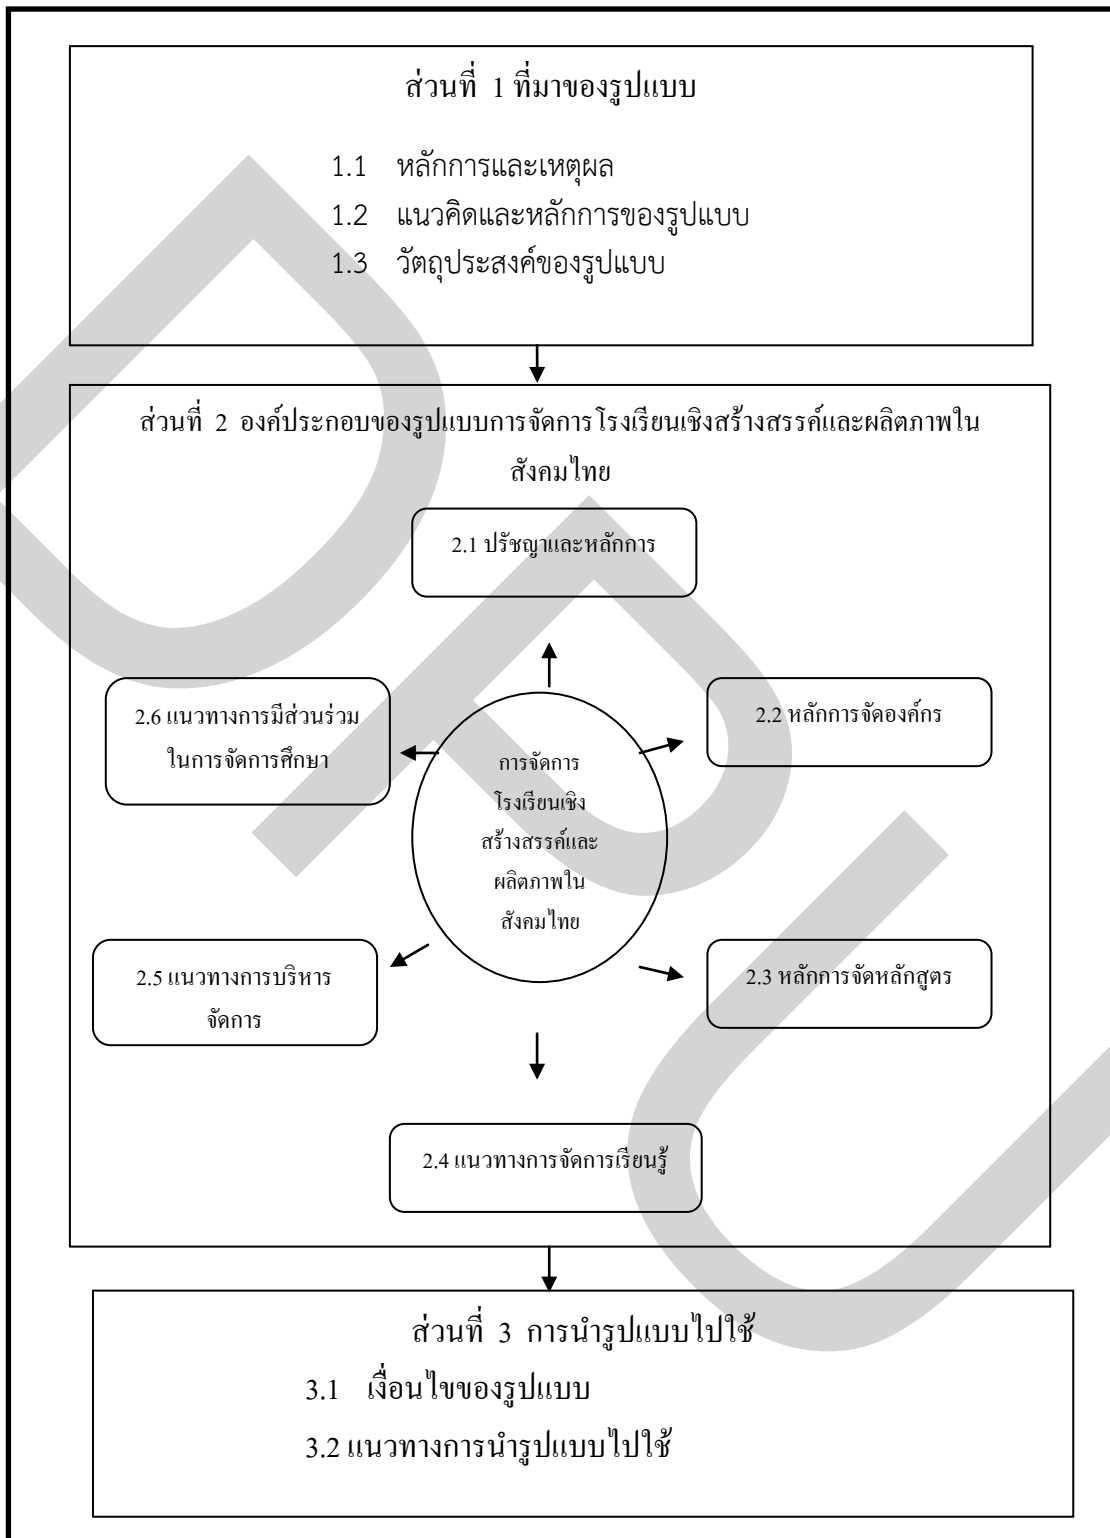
ส่วนที่ 1 ที่มาของรูปแบบ

1.1 หลักการและเหตุผล

1.2 แนวคิดและหลักการของรูปแบบ

1.3 วัตถุประสงค์ของรูปแบบ

ส่วนที่ 2 องค์ประกอบของรูปแบบการจัดการโรงเรียนเชิงสร้างสรรค์และผลิตภาพในสังคมไทย

2.1 ปรัชญาและหลักการ

2.6 แนวทางการมีส่วนร่วมในการจัดการศึกษา

การจัดการโรงเรียนเชิงสร้างสรรค์และผลิตภาพในสังคมไทย

2.2 หลักการจัดองค์กร

2.5 แนวทางการบริหารจัดการ

2.3 หลักการจัดหลักสูตร

2.4 แนวทางการจัดการเรียนรู้

ส่วนที่ 3 การนำรูปแบบไปใช้

3.1 เงื่อนไขของรูปแบบ

3.2 แนวทางการนำรูปแบบไปใช้